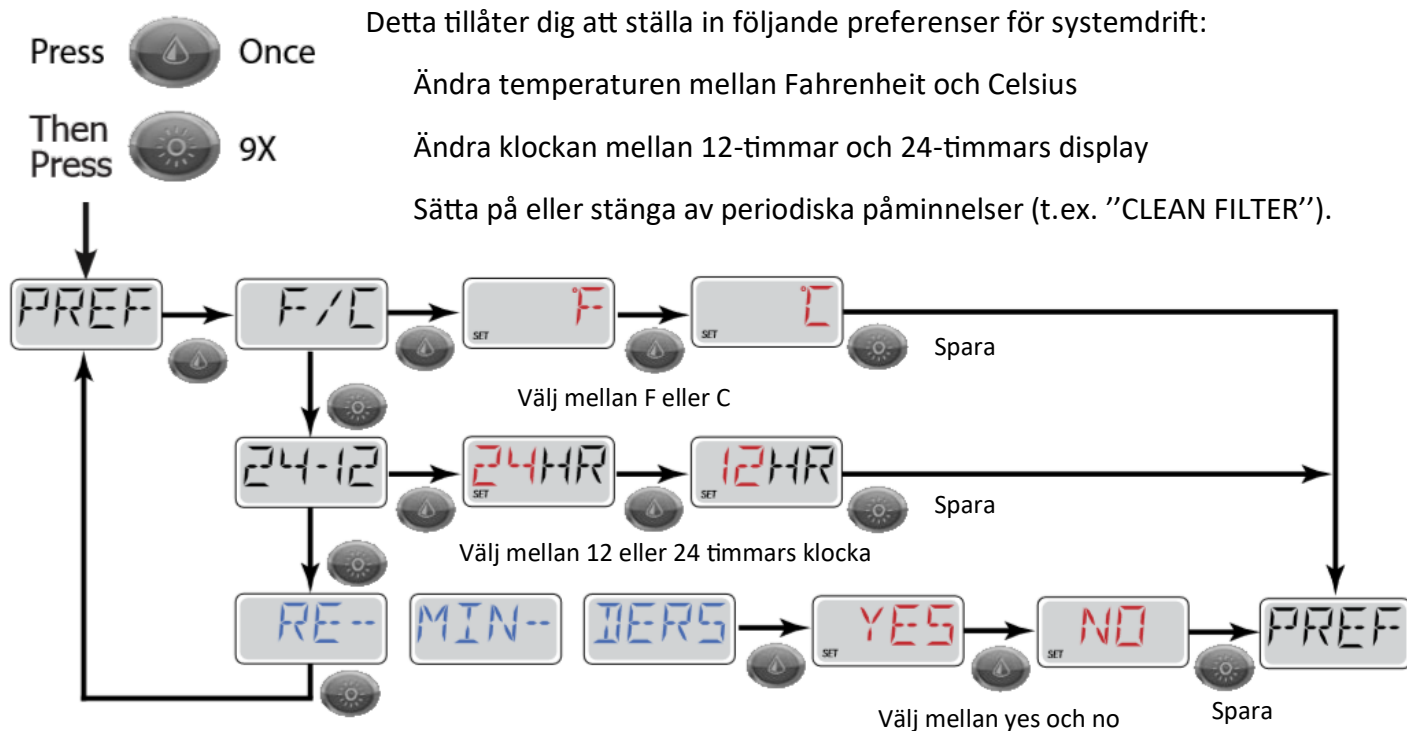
Press Once

Then Press 9X

Detta tillåter dig att ställa in följande preferenser för systemdrift:

Ändra temperaturen mellan Fahrenheit och Celsius

Ändra klockan mellan 12-timmar och 24-timmars display

Sätta på eller stänga av periodiska påminnelser (t.ex. ''CLEAN FILTER'').

PREF

F/C

SET °F

SET C

Spara

Välj mellan F eller C

24-12

SET 24HR

SET 12HR

Spara

Välj mellan 12 eller 24 timmars klocka

RE-- MIN-- DERS

SET YES

SET NO

PREF

Välj mellan yes och no

Spara